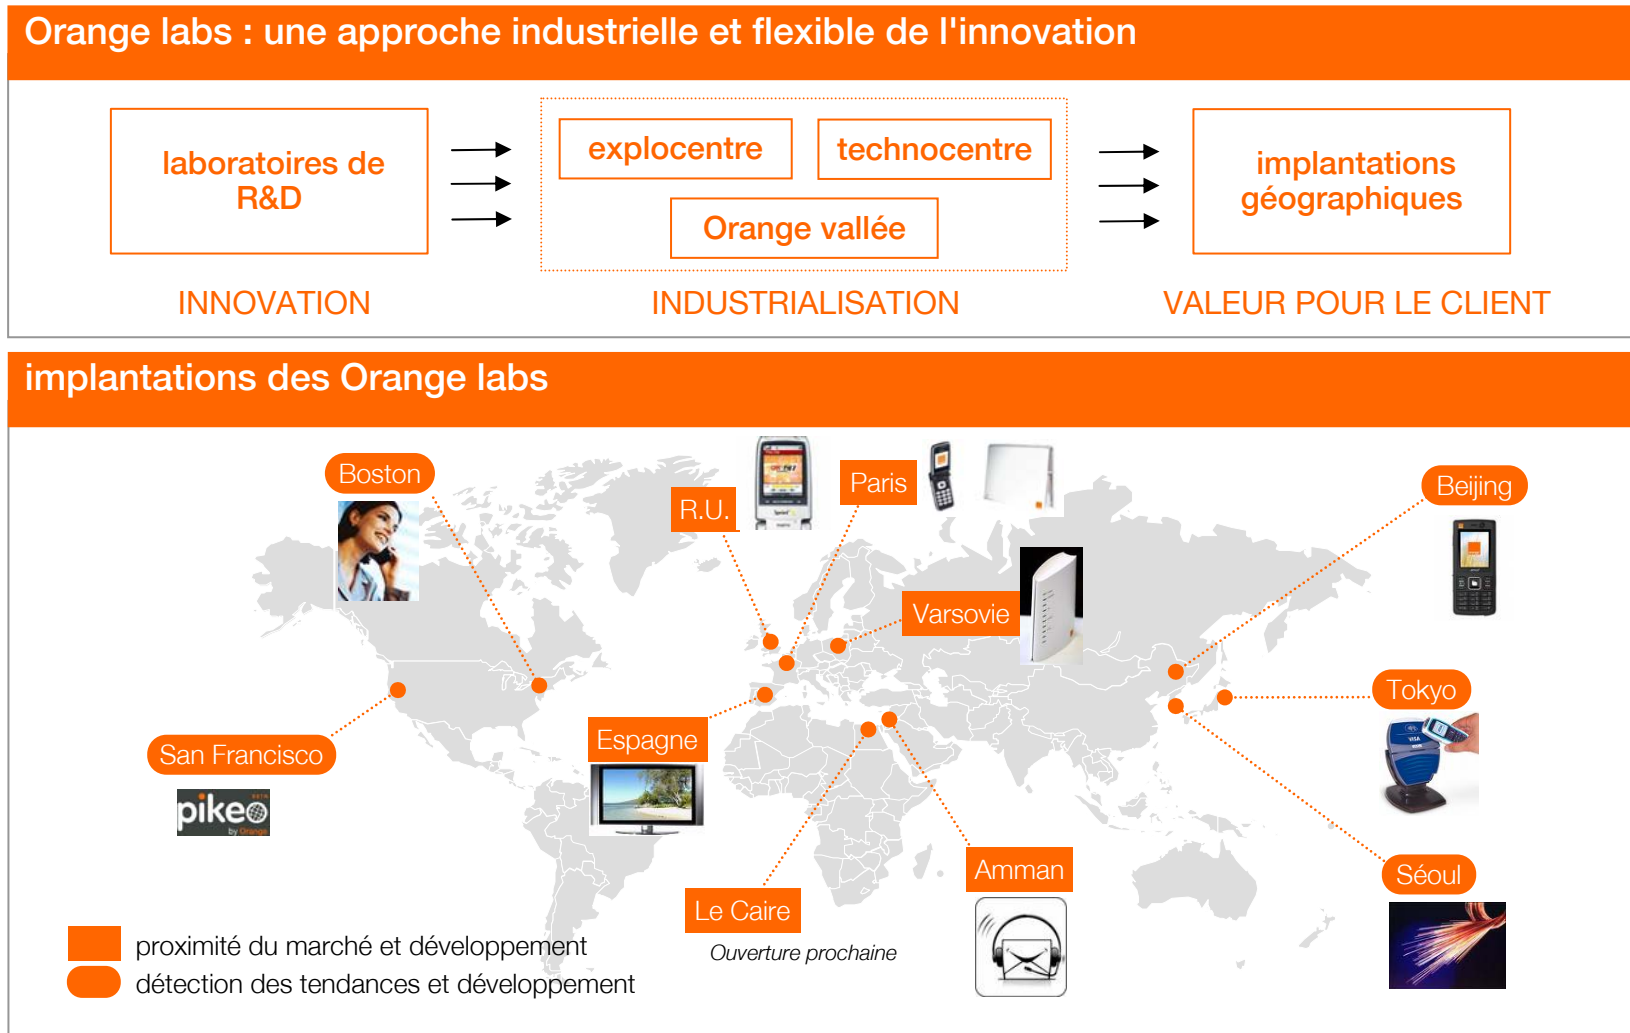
Orange labs : une approche industrielle et flexible de l'innovation

laboratoires de R&D

explocentre

technocentre

Orange vallée

implantations géographiques

INNOVATION

INDUSTRIALISATION

VALEUR POUR LE CLIENT

implantations des Orange labs

Boston

R.U.

Paris

Beijing

Varsovie

Tokyo

San Francisco

pikeo

Espagne

Le Caire

Ouverture prochaine

Amman

Séoul

proximité du marché et développement

détection des tendances et développement